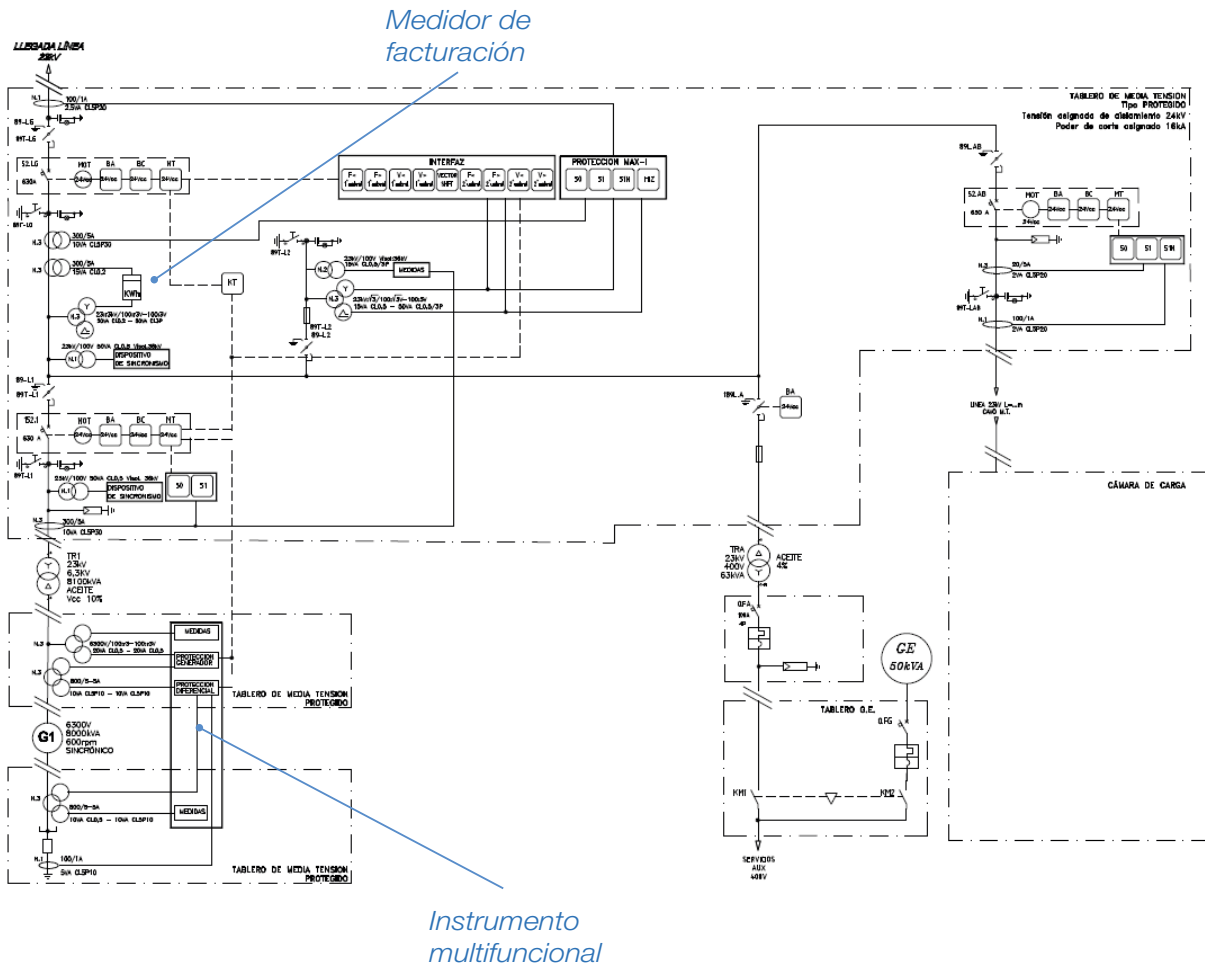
Medidor de facturación

LLEGADA LÍNEA 23kV

TABLERO DE MEDIA TENSION
Tipo PROTEGIDO
Tensión asignada de aislamiento 24kV
Poder de corte asignado 16kA

N.1
100/1A
2,5VA CL5P20
89-L6
89T-L6
52.L6
630A
MOT 24Vcc
BA 24Vcc
BC 24Vcc
MT 24Vcc

INTERFAZ
F+ f.control
F+ f.control
V+ f.control
V+ f.control
VECTOR SHIFT
F+ f.control
F+ f.control
V+ f.control
V+ f.control

PROTECCION MAX-I
50
51
51N
MIZ

89T-L0
N.3 300/5A 10VA CL5P20
N.3 300/5A 15VA CL0,2
KWh
MT
N.3 23kV/√3/100/√3-100/3V 30VA CL0,5 - 50VA CL3P
22kV/100V 50VA CL0,5 Vbad.36kV
N.1 DISPOSITIVO DE SINCRONISMO

89T-L2
N.2 23kV/100V Vbad.36kV 10VA CL0,5/3P
MEDIDAS
N.3 23kV/√3/100/√3-100/3V 10VA CL0,5 - 50VA CL0,5/3P
89T-L2
89-L2

89-L1
89T-L1
152.1
630 A
MOT 24Vcc
BA 24Vcc
BC 24Vcc
MT 24Vcc
89T-L1
23kV/100V 50VA CL0,5 Vbad.36kV
N.1 DISPOSITIVO DE SINCRONISMO
50
51
N.3 300/5A 10VA CL5P20

TR1
23kV
6,3kV
8100kVA
ACEITE
Vcc 10%

N.3 6300V/100/√3-100/3V 50VA CL0,5 - 20VA CL3P
MEDIDAS
PROTECCION GENERADOR
N.3 800/5-5A 10VA CL5P10 - 10VA CL5P10
PROTECCION DIFERENCIAL
TABLERO DE MEDIA TENSION PROTEGIDO

G1
6300V
8000kVA
600rpm
SINCRONICO

N.3 800/5-5A 10VA CL0,5 - 10VA CL5P10
MEDIDAS
N.1 100/1A 5VA CL5P10
TABLERO DE MEDIA TENSION PROTEGIDO

89L.AB
52.AB
630 A
MOT 24Vcc
BA 24Vcc
BC 24Vcc
MT 24Vcc
50
51
51N
N.3 20/5A 2VA CL5P20
89T-LAB
N.1 100/1A 2VA CL5P20
LINEA 23kV L=...m CAVO M.T.

CÁMARA DE CARGA

18NL.A
BA 24Vcc

TRA
23kV
400V
63kVA
ACEITE
4%

QFA
10kA
4P

GE
50kVA

TABLERO G.E.
QFG
KM1
KM2

SERVICIOS AUX 400V

Instrumento multifuncional